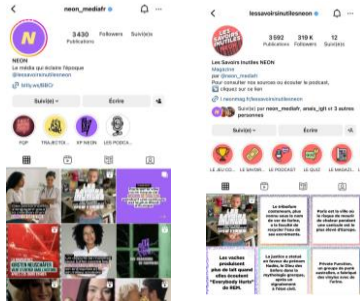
neon_mediafr

3430 Publications Followers Suivi(e)s

NEON
Le média qui éclaire l'époque
@lessavoirsinutilesneon

Suivi(e) Écrire

POP TRAJECTOI... XP NEON LES PODCA...

lessavoirsinutilesneon

3 592 Publications 319 K Followers 12 Suivi(e)s

Les Savoirs Inutiles NEON
Magazine
par @neon_mediafr
Pour consulter nos sources ou écouter le podcast, cliquez sur ce lien

Suivi(e) par neon_mediafr, anais_lgt et 3 autres personnes

Suivi(e) Écrire

LE JEU D'... LE SAVOIR... LE PODCAST LE QUIZ LE MAGAZI...

Les vaches produisent plus de lait quand elles écoutent "Everybody Hurts" de REM.

Le ministère continuait, plus ou moins à votre insu, de le faire...

Paris est la ville où la vigne du chemin de fer...

Private Function, un groupe de punk australien, a fabriqué ses...